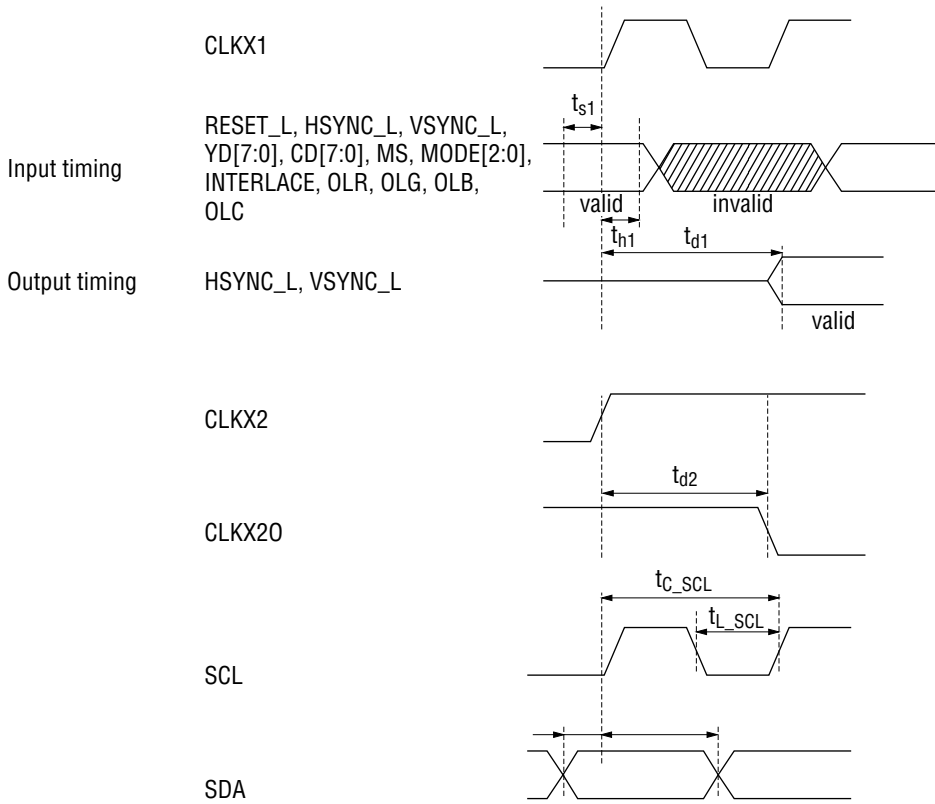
CLKX1

Input timing

RESET_L, HSYNC_L, VSYNC_L, YD[7:0], CD[7:0], MS, MODE[2:0], INTERLACE, OLR, OLG, OLB, OLC

$t_{s1}$

valid

invalid

$t_{h1}$

$t_{d1}$

Output timing

HSYNC_L, VSYNC_L

valid

CLKX2

$t_{d2}$

CLKX2O

$t_{C\_SCL}$

$t_{L\_SCL}$

SCL

SDA